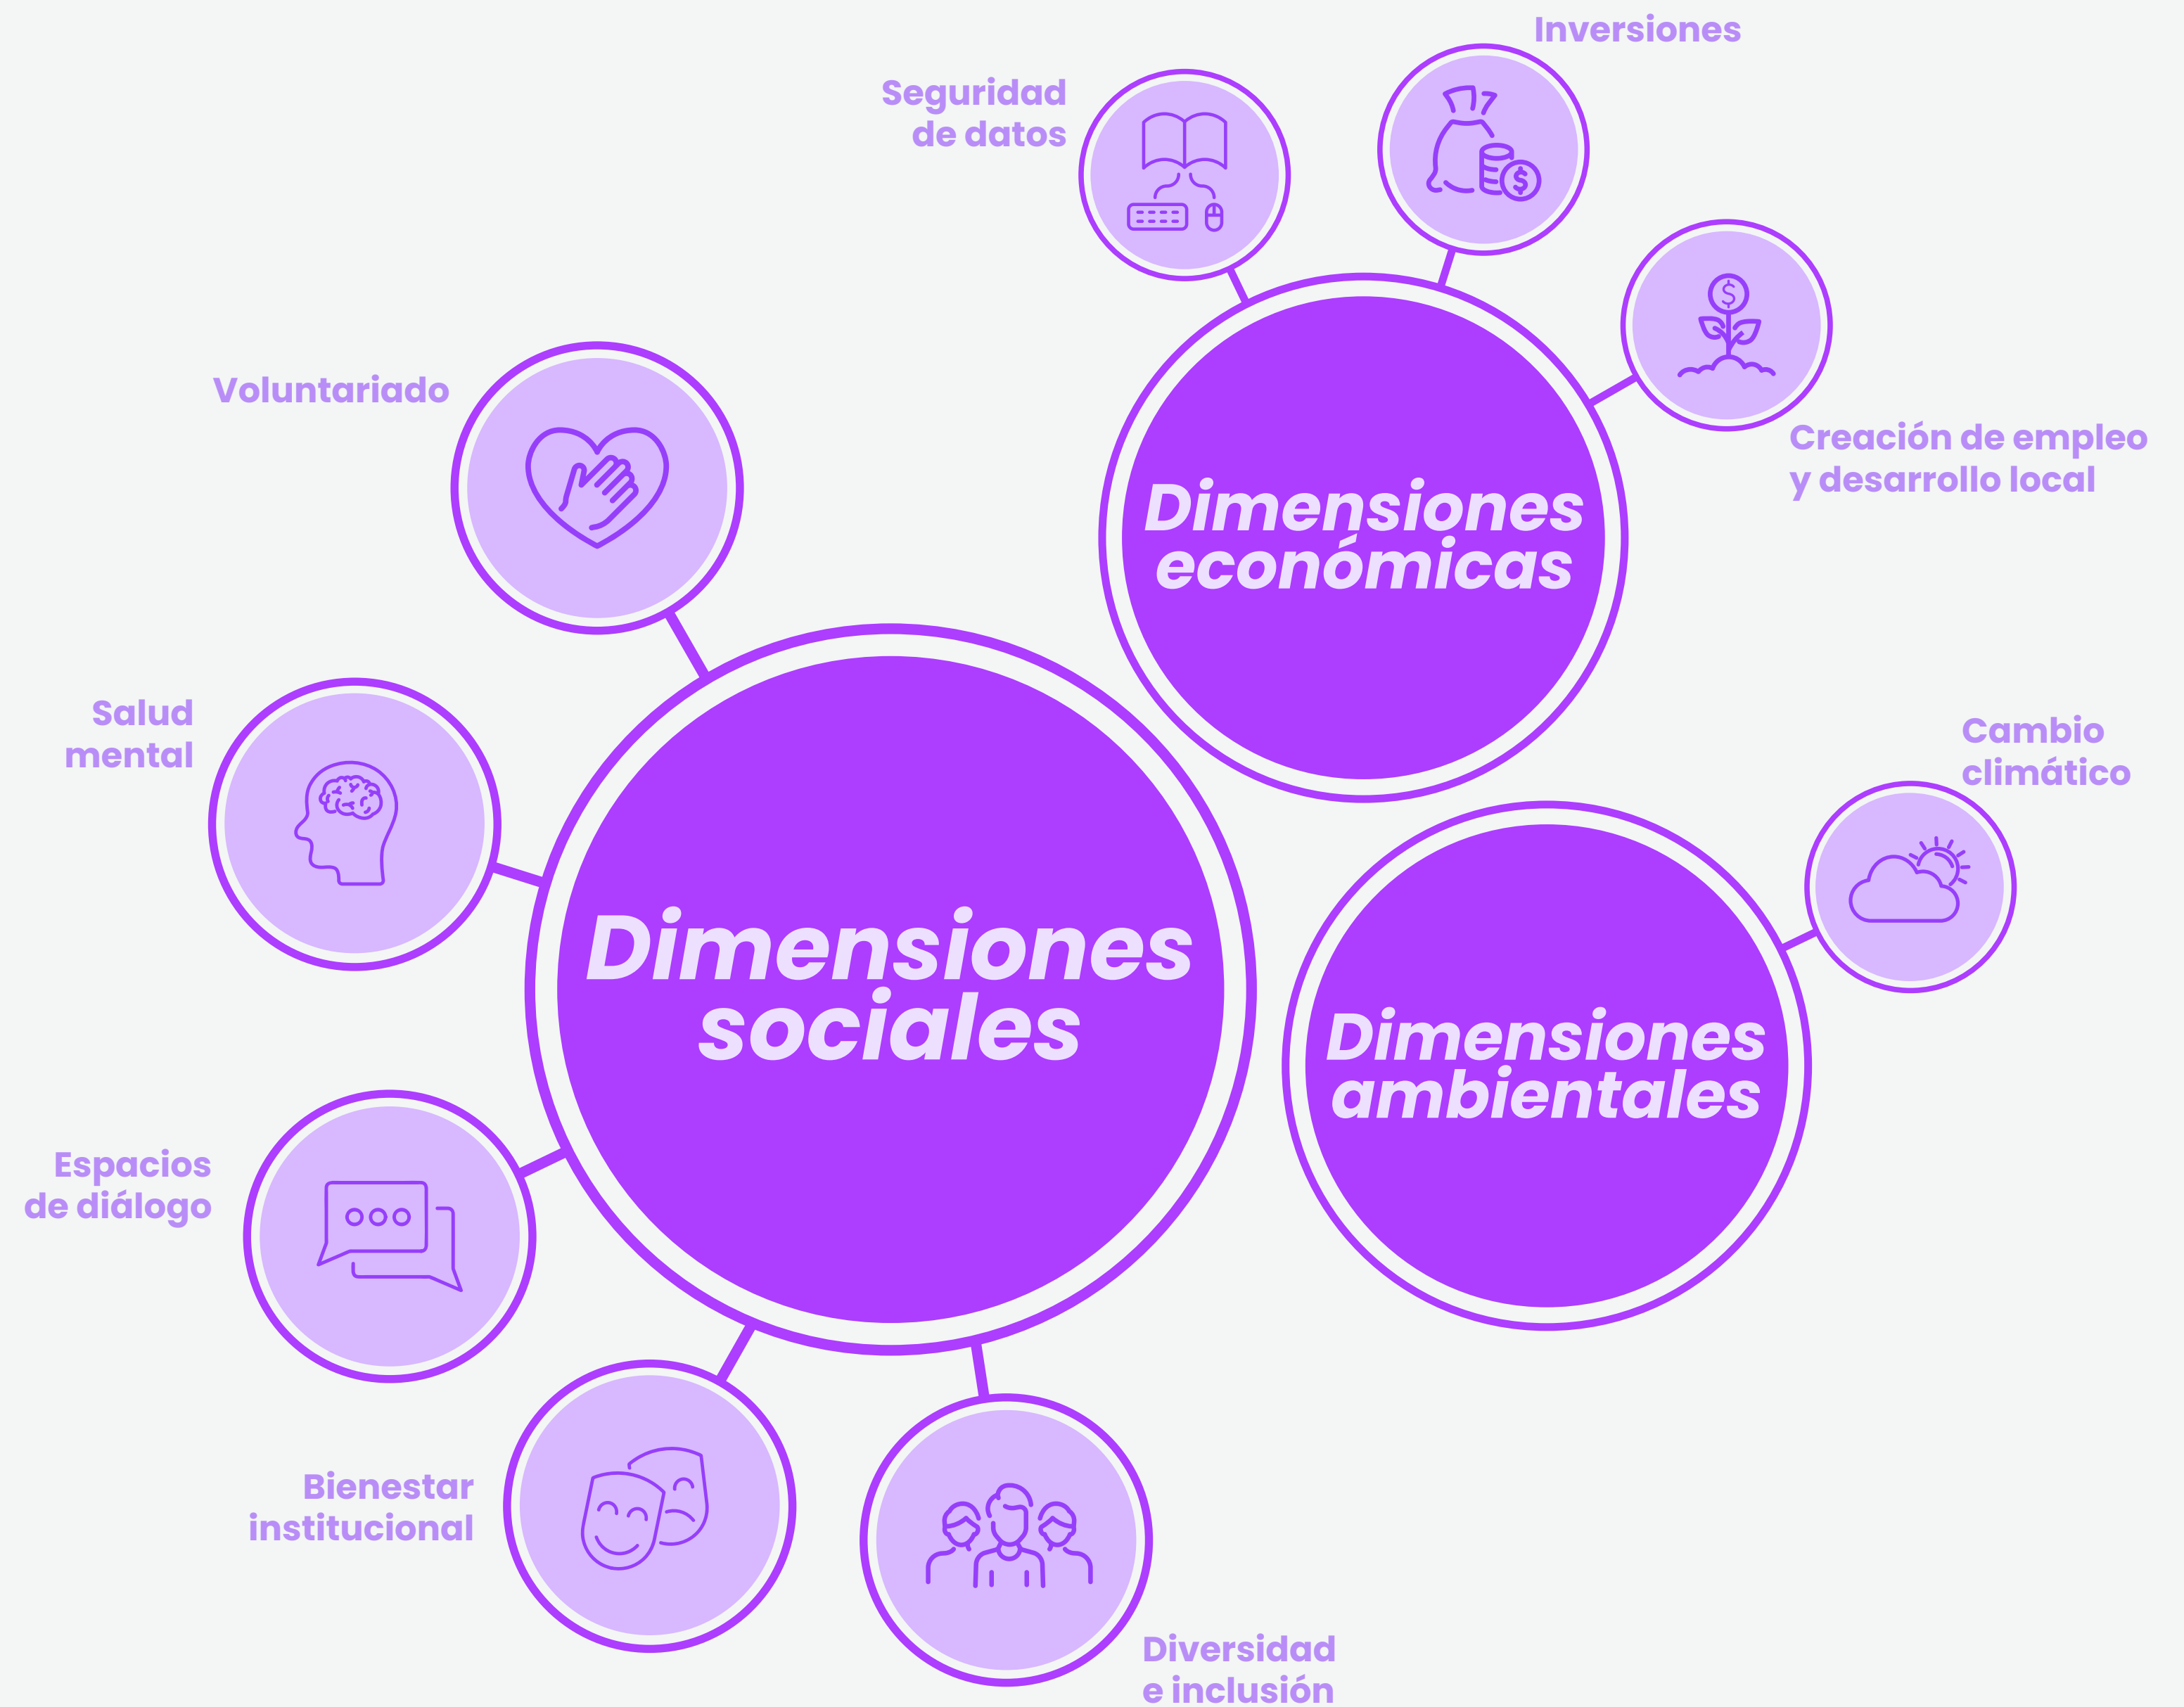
Inversiones

Seguridad de datos

Creación de empleo y desarrollo local

Dimensiones económicas

Voluntariado

Salud mental

Dimensiones sociales

Cambio climático

Dimensiones ambientales

Espacios de diálogo

Bienestar institucional

Diversidad e inclusión